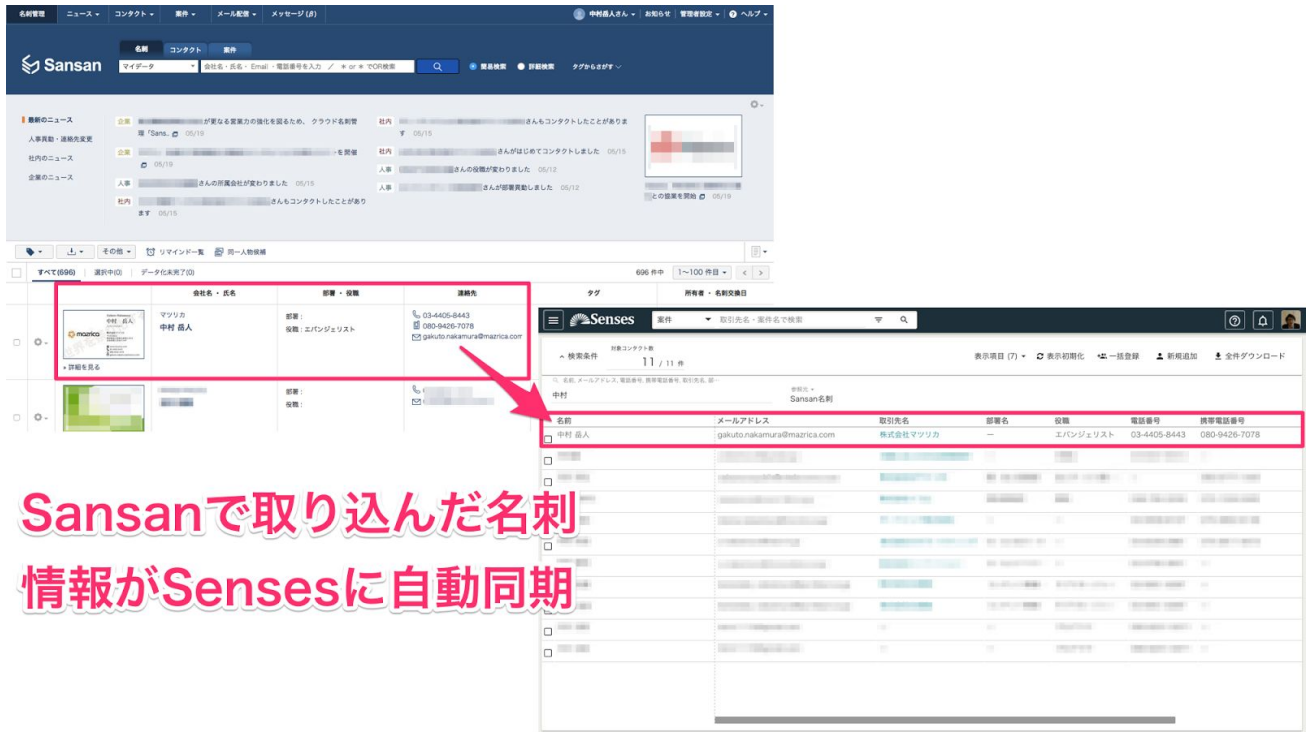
名刺管理 ニュース コンタクト 案件 メール配信 メッセージ (β) 中村岳人さん お知らせ 管理者設定 ヘルプ

Sansan

名刺 コンタクト 案件

マイデータ 会社名・氏名・Email・電話番号を入力 / ＋ or ＊ でOR検索

簡易検索 詳細検索 タグからさがす

最新のニュース
人事異動・連絡先変更
社内のニュース
企業のニュース

企業 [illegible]が更なる営業力の強化を図るため、クラウド名刺管理「Sans... 05/19
企業 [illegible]を開催 05/19
人事 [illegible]さんの所属会社が変わりました 05/15
社内 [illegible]さんもコンタクトしたことがあります 05/15
社内 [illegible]さんもコンタクトしたことがあります 05/15
社内 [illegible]さんがはじめてコンタクトしました 05/15
人事 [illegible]さんの役職が変わりました 05/12
人事 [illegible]さんが部署異動しました 05/12
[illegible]との協業を開始 05/19

その他 リマインド一覧 同一人物候補

すべて(696) 選択中(0) データ化未完了(0)
696 件中 1〜100 件目

| | 会社名・氏名 | 部署・役職 | 連絡先 | タグ | 所有者・名刺交換日 |
|---|---|---|---|---|---|
| mazrica 詳細を見る | マツリカ 中村 岳人 | 部署： 役職：エバンジェリスト | 03-4405-8443 080-9426-7078 gakuto.nakamura@mazrica.com | | |
| | | 部署： 役職： | | | |

Senses 案件 取引先名・案件名で検索

検索条件 対象コンタクト数 11 / 11 件
表示項目 (7) 表示初期化 一括登録 新規追加 全件ダウンロード

名前、メールアドレス、電話番号、携帯電話番号、取引先名、部... 中村
参照元 Sansan名刺

| 名前 | メールアドレス | 取引先名 | 部署名 | 役職 | 電話番号 | 携帯電話番号 |
|---|---|---|---|---|---|---|
| 中村 岳人 | gakuto.nakamura@mazrica.com | 株式会社マツリカ | — | エバンジェリスト | 03-4405-8443 | 080-9426-7078 |

Sansanで取り込んだ名刺
情報がSensesに自動同期